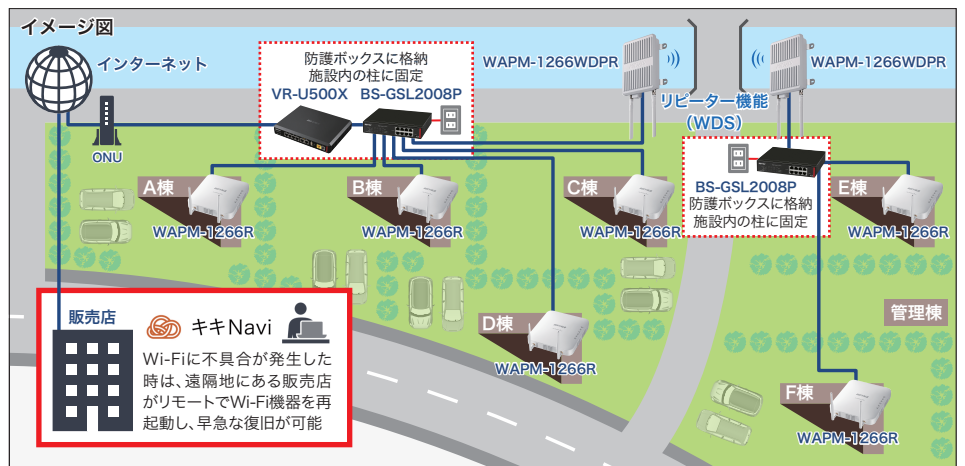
イメージ図

インターネット

ONU

防護ボックスに格納
施設内の柱に固定
VR-U500X　BS-GSL2008P

WAPM-1266WDPR

WAPM-1266WDPR

リピーター機能
(WDS)

BS-GSL2008P
防護ボックスに格納
施設内の柱に固定

A棟
WAPM-1266R

B棟
WAPM-1266R

C棟
WAPM-1266R

E棟
WAPM-1266R

D棟
WAPM-1266R

管理棟

F棟
WAPM-1266R

販売店

キキNavi

Wi-Fiに不具合が発生した時は、遠隔地にある販売店がリモートでWi-Fi機器を再起動し、早急な復旧が可能